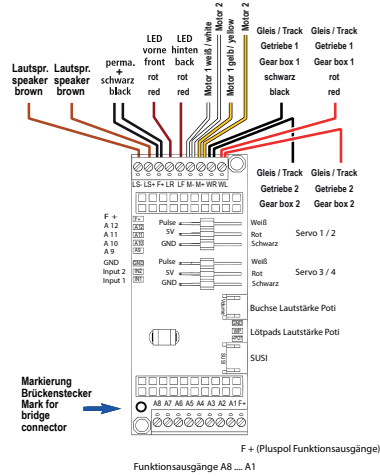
Lautspr. speaker brown

Lautspr. speaker brown

perma. + schwarz black

LED vorne front rot red

LED hinten back rot red

Motor 1 weiß / white

Motor 2

Motor / gelb / yellow

Motor 2

Gleis / Track Getriebe 1 Gear box 1 schwarz black

Gleis / Track Getriebe 1 Gear box 1 rot red

LS- LS+ F+ LR LF M- M+ WR WL

Gleis / Track Getriebe 2 Gear box 2

Gleis / Track Getriebe 2 Gear box 2

F +
A 12
A 11
A 10
A 9
GND
Input 2
Input 1

Pulse
5V
GND

Weiß
Rot
Schwarz

Servo 1 / 2

Pulse
5V
GND

Weiß
Rot
Schwarz

Servo 3 / 4

Buchse Lautstärke Poti

Lötpads Lautstärke Poti

SUSI

Markierung Brückenstecker Mark for bridge connector

A8 A7 A6 A5 A4 A3 A2 A1 F+

F + (Pluspol Funktionsausgänge)

Funktionsausgänge A8 .... A1